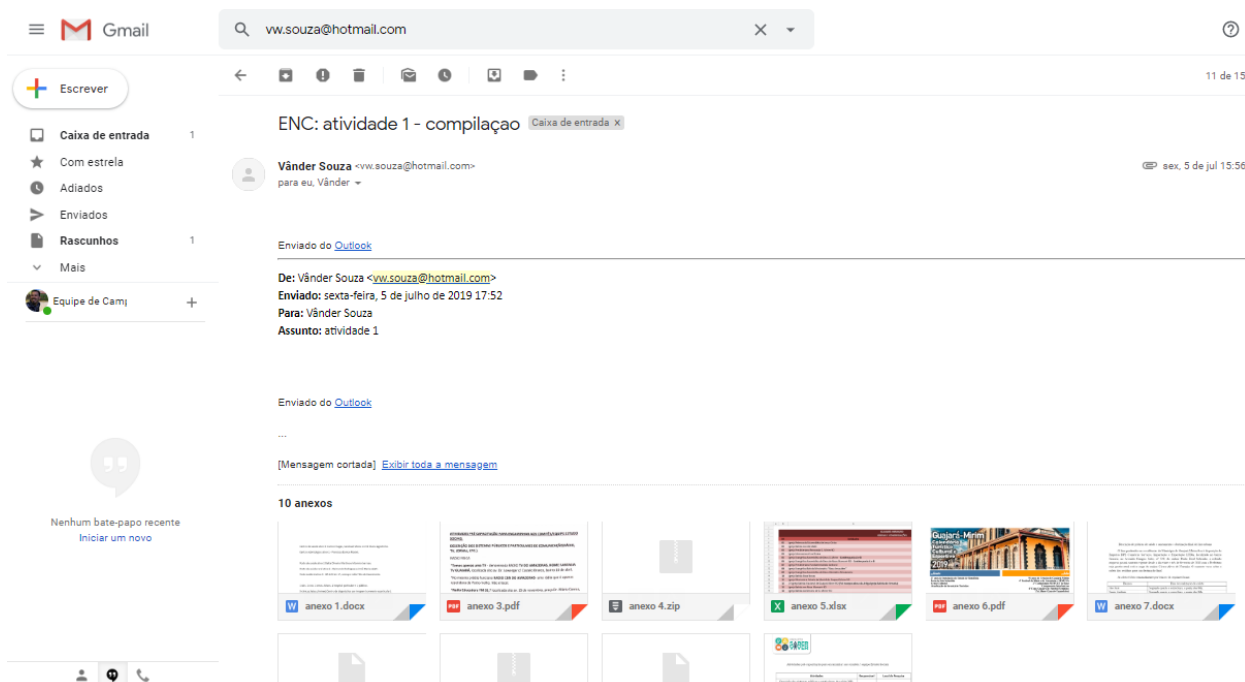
Gmail

vw.souza@hotmail.com

Escrever

Caixa de entrada 1
Com estrela
Adiados
Enviados
Rascunhos 1
Mais

Equipe de Cam|

Nenhum bate-papo recente
Iniciar um novo

11 de 15

ENC: atividade 1 - compilaçao Caixa de entrada ×

Vânder Souza <vw.souza@hotmail.com>
para eu, Vânder

sex, 5 de jul 15:56

Enviado do Outlook

De: Vânder Souza <vw.souza@hotmail.com>
Enviado: sexta-feira, 5 de julho de 2019 17:52
Para: Vânder Souza
Assunto: atividade 1

Enviado do Outlook

...

[Mensagem cortada] Exibir toda a mensagem

10 anexos

anexo 1.docx
anexo 3.pdf
anexo 4.zip
anexo 5.xlsx
anexo 6.pdf
anexo 7.docx